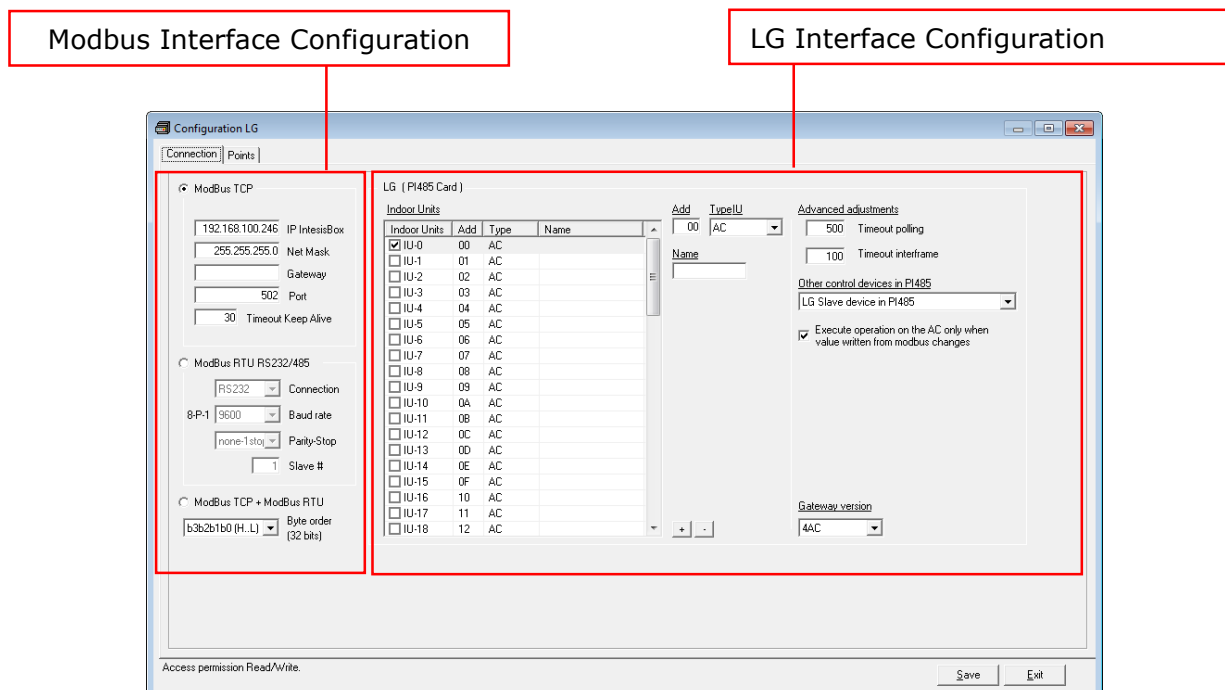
Modbus Interface Configuration

LG Interface Configuration

Configuration LG

Connection | Points

ModBus TCP

192.168.100.246 IP IntesisBox
255.255.255.0 Net Mask
Gateway
502 Port
30 Timeout Keep Alive

ModBus RTU RS232/485

RS232 Connection
8-P-1 9600 Baud rate
none-1stop Parity-Stop
1 Slave #

ModBus TCP + ModBus RTU

b3b2b1b0 (H..L) Byte order (32 bits)

LG ( PI485 Card )

Indoor Units

| Indoor Units | Add | Type | Name |
|---|---|---|---|
| IU-0 | 00 | AC | |
| IU-1 | 01 | AC | |
| IU-2 | 02 | AC | |
| IU-3 | 03 | AC | |
| IU-4 | 04 | AC | |
| IU-5 | 05 | AC | |
| IU-6 | 06 | AC | |
| IU-7 | 07 | AC | |
| IU-8 | 08 | AC | |
| IU-9 | 09 | AC | |
| IU-10 | 0A | AC | |
| IU-11 | 0B | AC | |
| IU-12 | 0C | AC | |
| IU-13 | 0D | AC | |
| IU-14 | 0E | AC | |
| IU-15 | 0F | AC | |
| IU-16 | 10 | AC | |
| IU-17 | 11 | AC | |
| IU-18 | 12 | AC | |

Add
00
TypeIU
AC
Name

+ -

Advanced adjustments
500 Timeout polling
100 Timeout interframe

Other control devices in PI485
LG Slave device in PI485

Execute operation on the AC only when value written from modbus changes

Gateway version
4AC

Access permission Read/Write.

Save Exit